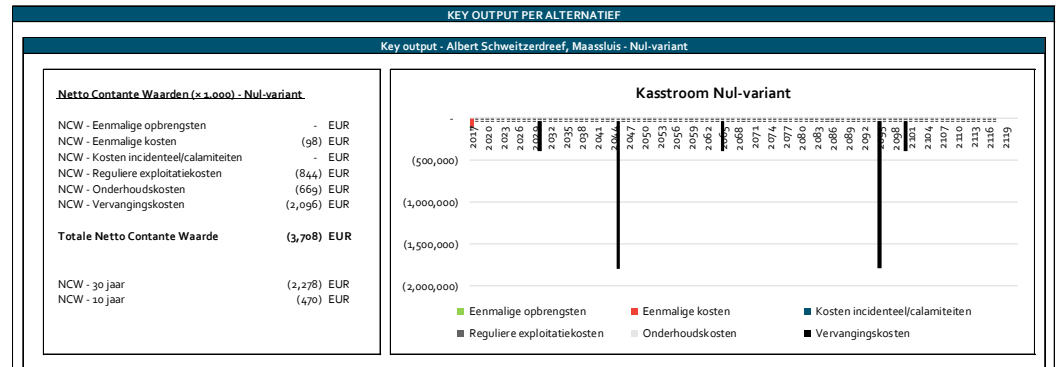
KEY OUTPUT PER ALTERNATIEF

Key output - Albert Schweitzerdreef, Maassluis - Nul-variant

Netto Contante Waarden (× 1.000) - Nul-variant

| | | |
|---|---|---|
| NCW - Eenmalige opbrengsten | - | EUR |
| NCW - Eenmalige kosten | (98) | EUR |
| NCW - Kosten incidenteel/calamiteiten | - | EUR |
| NCW - Reguliere exploitatiekosten | (844) | EUR |
| NCW - Onderhoudskosten | (669) | EUR |
| NCW - Vervangingskosten | (2,096) | EUR |
| **Totale Netto Contante Waarde** | **(3,708)** | **EUR** |
| NCW - 30 jaar | (2,278) | EUR |
| NCW - 10 jaar | (470) | EUR |

Kasstroom Nul-variant

-
(500,000)
(1,000,000)
(1,500,000)
(2,000,000)

2017 2020 2023 2026 2029 2032 2035 2038 2041 2044 2047 2050 2053 2056 2059 2062 2065 2068 2071 2074 2077 2080 2083 2086 2089 2092 2095 2098 2101 2104 2107 2110 2113 2116 2119

Eenmalige opbrengsten
Eenmalige kosten
Kosten incidenteel/calamiteiten
Reguliere exploitatiekosten
Onderhoudskosten
Vervangingskosten